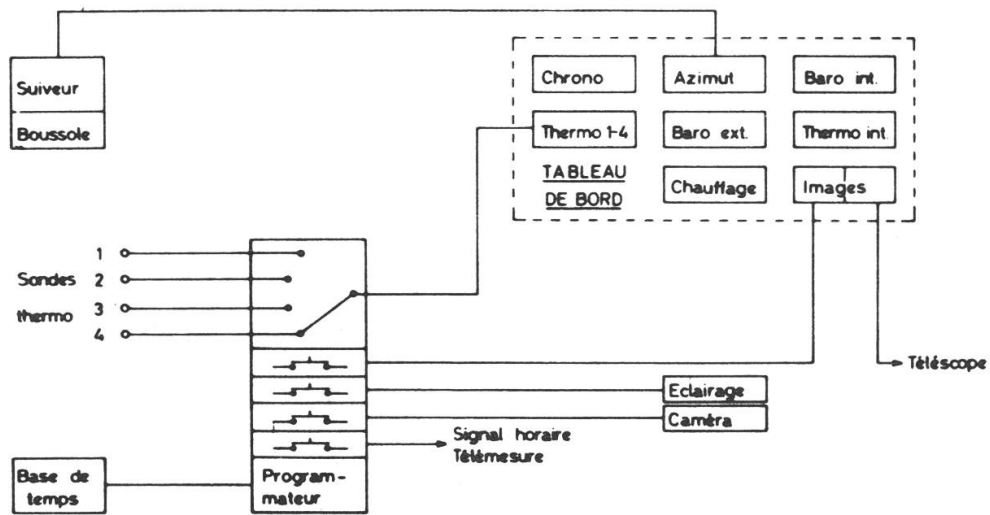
Suiveur
Boussole

Chrono
Azimut
Baro int.
Thermo 1-4
Baro ext.
Thermo int.
TABLEAU DE BORD
Chauffage
Images

1
Sondes 2
thermo 3
4

Téléscope
Eclairage
Caméra
Signal horaire
Télémesure

Base de temps
Programmateur